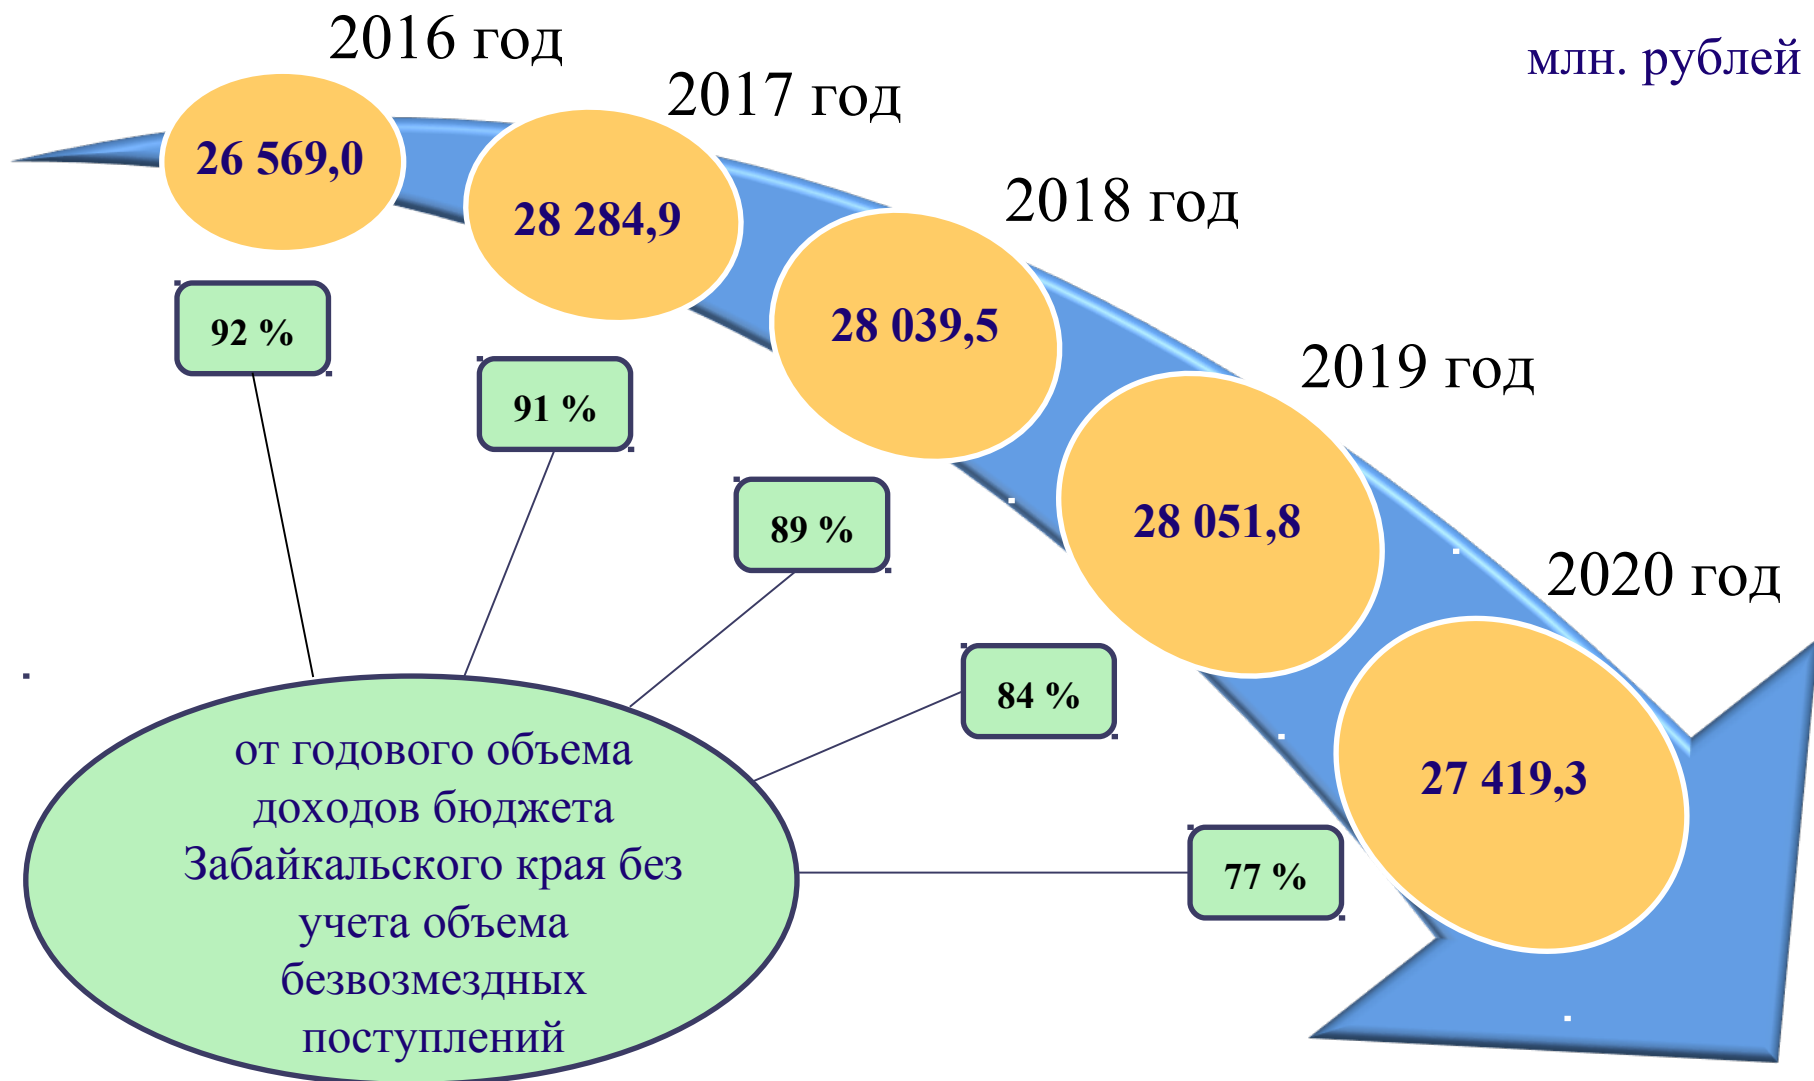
2016 год
млн. рублей
26 569,0
2017 год
28 284,9
2018 год
28 039,5
2019 год
28 051,8
2020 год
27 419,3
92 %
91 %
89 %
84 %
77 %
от годового объема доходов бюджета Забайкальского края без учета объема безвозмездных поступлений